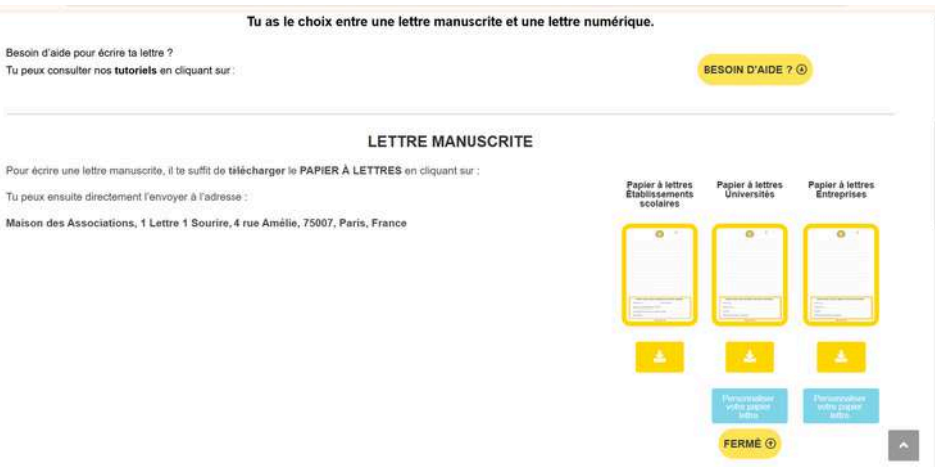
Tu as le choix entre une lettre manuscrite et une lettre numérique.

Besoin d'aide pour écrire ta lettre ?
Tu peux consulter nos **tutoriels** en cliquant sur :

BESOIN D'AIDE ? ⊕

LETTRE MANUSCRITE

Pour écrire une lettre manuscrite, il te suffit de **télécharger** le **PAPIER À LETTRES** en cliquant sur :

Tu peux ensuite directement l'envoyer à l'adresse :

Maison des Associations, 1 Lettre 1 Sourire, 4 rue Amélie, 75007, Paris, France

Papier à lettres Établissements scolaires

Papier à lettres Universités

Papier à lettres Entreprises

Personnaliser votre papier lettre

Personnaliser votre papier lettre

FERMÉ ⊕